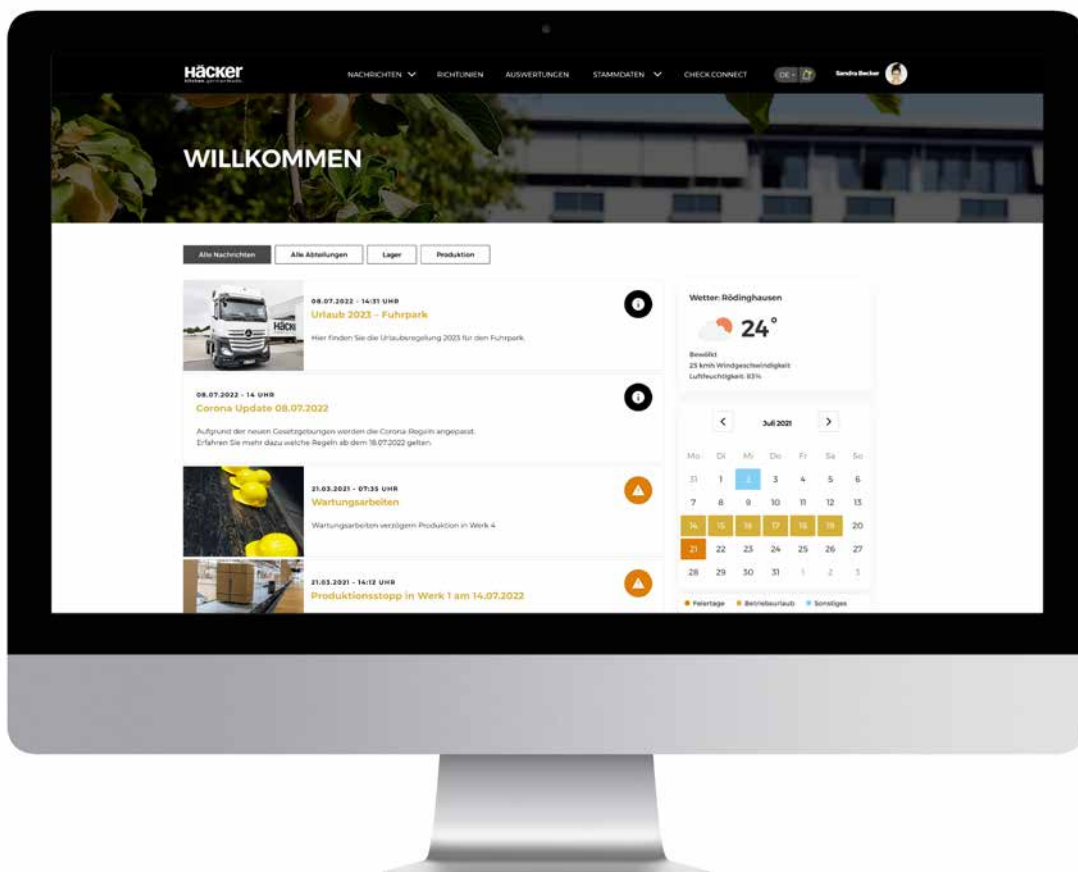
Häcker

NACHRICHTEN RICHTLINIEN AUSWERTUNGEN STAMMDATEN CHECK.CONNECT DE Sandra Becker

WILLKOMMEN

Alle Nachrichten | Alle Abteilungen | Lager | Produktion

08.07.2022 - 14:31 UHR
Urlaub 2023 - Fuhrpark
Hier finden Sie die Urlaubsregelung 2023 für den Fuhrpark.

08.07.2022 - 14 UHR
Corona Update 08.07.2022
Aufgrund der neuen Gesetzgebungen werden die Corona-Regeln angepasst. Erfahren Sie mehr dazu welche Regeln ab dem 18.07.2022 gelten.

21.03.2021 - 07:35 UHR
Wartungsarbeiten
Wartungsarbeiten verzögern Produktion in Werk 4

21.03.2021 - 14:12 UHR
Produktionsstopp in Werk 1 am 14.07.2022

Wetter: Rödinghausen
24°
Bewölkt
25 km/h Windgeschwindigkeit
Luftfeuchtigkeit: 83%

Juli 2021

| Mo | Di | Mi | Do | Fr | Sa | So |
|---|---|---|---|---|---|---|
| 31 | 1 | 2 | 3 | 4 | 5 | 6 |
| 7 | 8 | 9 | 10 | 11 | 12 | 13 |
| 14 | 15 | 16 | 17 | 18 | 19 | 20 |
| 21 | 22 | 23 | 24 | 25 | 26 | 27 |
| 28 | 29 | 30 | 31 | 1 | 2 | 3 |

Feiertage Betriebsurlaub Sonstiges